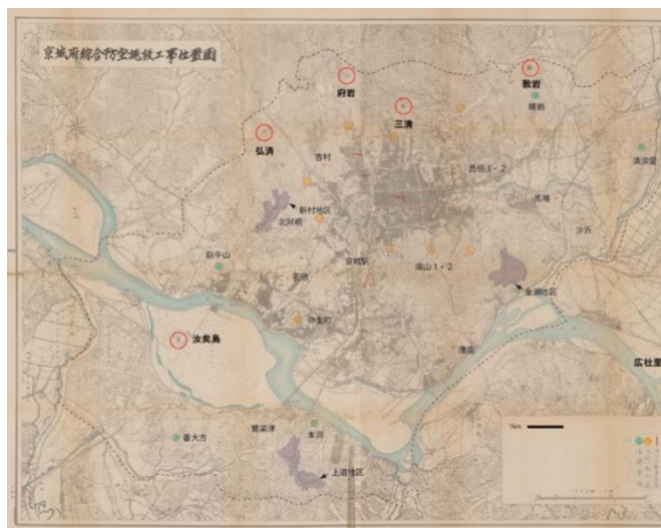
京城府綜合防空施設工事位置圖

府岩

敦岩

三清

弘済

吉村

新村地区

北阿峴

敦岩

清涼里

西橋Ⅱ・2

馬場

鷲峯山

京城駅

南山1・2

往十里

金湖地区

汝矣島

漢南

広壮里

鷺梁津

本洞

番大方

上道地区